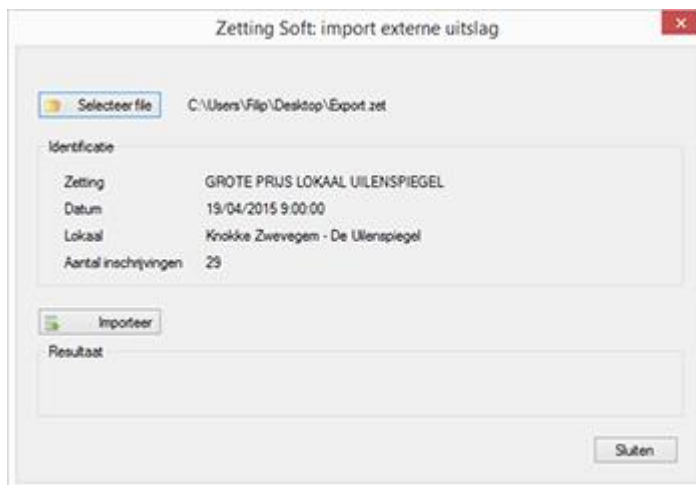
Zetting Soft: import externe uitslag

Selecteer file C:\Users\Filip\Desktop\Export.zet

Identificatie

Zetting GROTE PRIJS LOKAAL UILENSPIEGEL
Datum 19/04/2015 9:00:00
Lokaal Knokke Zwevegem - De Uilenspiegel
Aantal inschrijvingen 29

Importeer

Resultaat

Sluiten